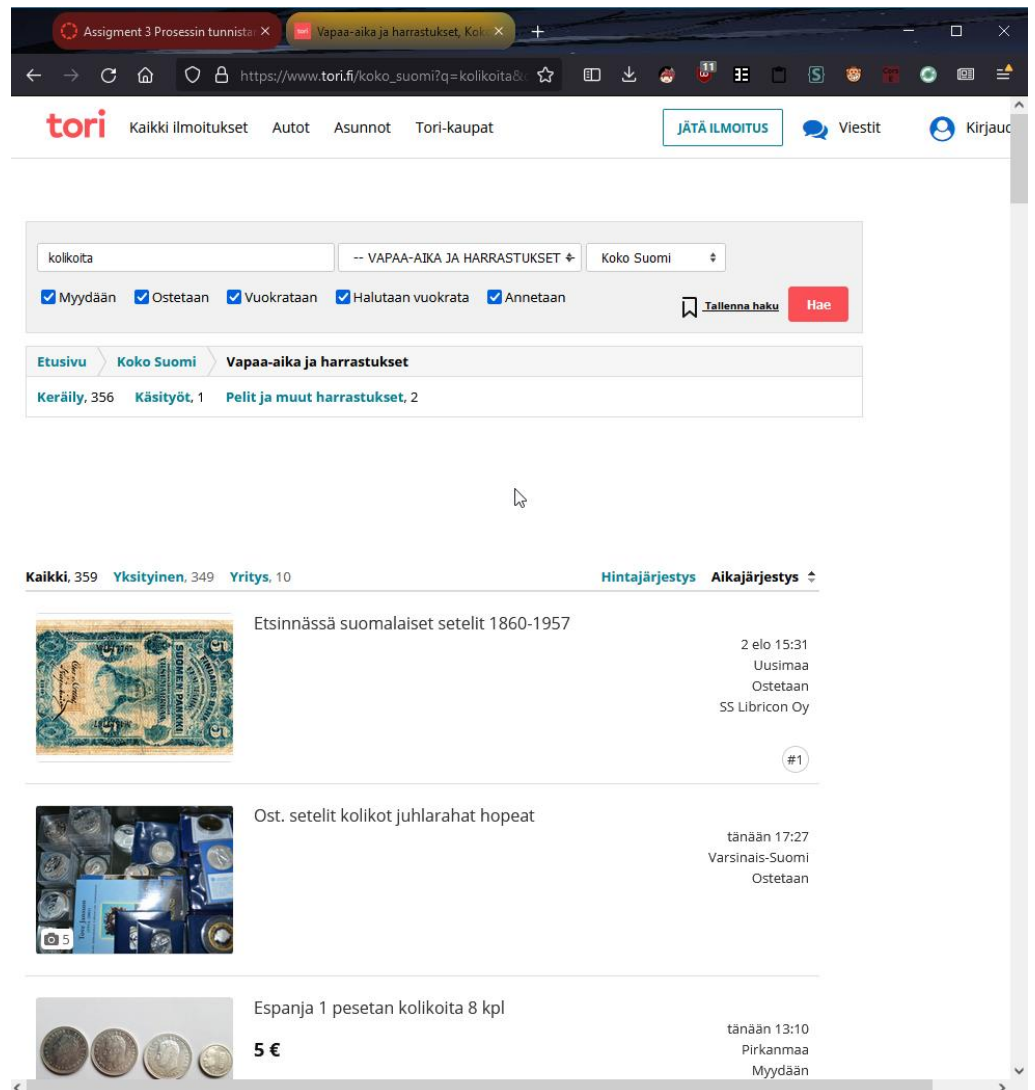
Assigment 3 Prosessin tunnista ×
Vapaa-aika ja harrastukset, Koko ×
+
https://www.tori.fi/koko_suomi?q=kolikoita&
11
S

tori Kaikki ilmoitukset Autot Asunnot Tori-kaupat
JÄTÄ ILMOITUS
Viestit
Kirjaud

kolikoita
-- VAPAA-AIKA JA HARRASTUKSET
Koko Suomi
Myydään Ostetaan Vuokrataan Halutaan vuokrata Annetaan
Tallenna haku
Hae

Etusivu Koko Suomi Vapaa-aika ja harrastukset
Keräily, 356 Käsityöt, 1 Pelit ja muut harrastukset, 2

Kaikki, 359 Yksityinen, 349 Yritys, 10
Hintajärjestys Aikajärjestys

Etsinnässä suomalaiset setelit 1860-1957
2 elo 15:31
Uusimaa
Ostetaan
SS Libricon Oy
#1

Ost. setelit kolikot juhlarahat hopeat
tänään 17:27
Varsinais-Suomi
Ostetaan
5

Espanja 1 pesetan kolikoita 8 kpl
5 €
tänään 13:10
Pirkanmaa
Myydään